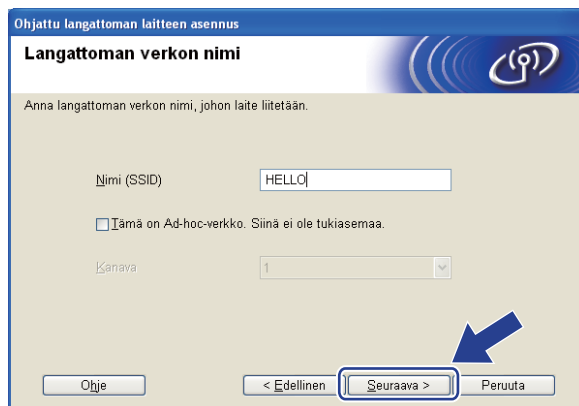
Ohjattu langattoman laitteen asennus

Langattoman verkon nimi

Anna langattoman verkon nimi, johon laite liitetään.

Nimi (SSID)
HELLO

Tämä on Ad-hoc-verkko. Siinä ei ole tukiasemaa.

Kanava
1

Ohje
< Edellinen
Seuraava >
Peruuta